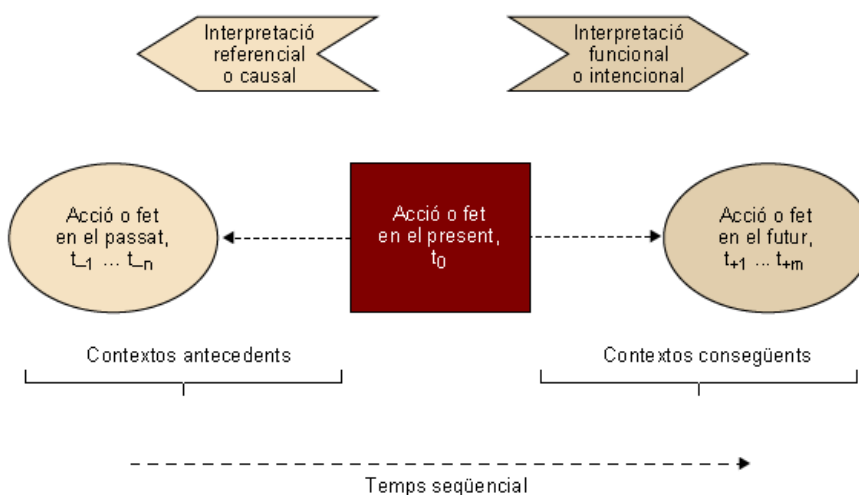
Interpretació referencial o causal

Interpretació funcional o intencional

Acció o fet en el passat, $t_{-1}$ ... $t_{-n}$

Acció o fet en el present, $t_0$

Acció o fet en el futur, $t_{+1}$ ... $t_{+m}$

Contextos antecedents

Contextos conseqüents

Temps seqüencial